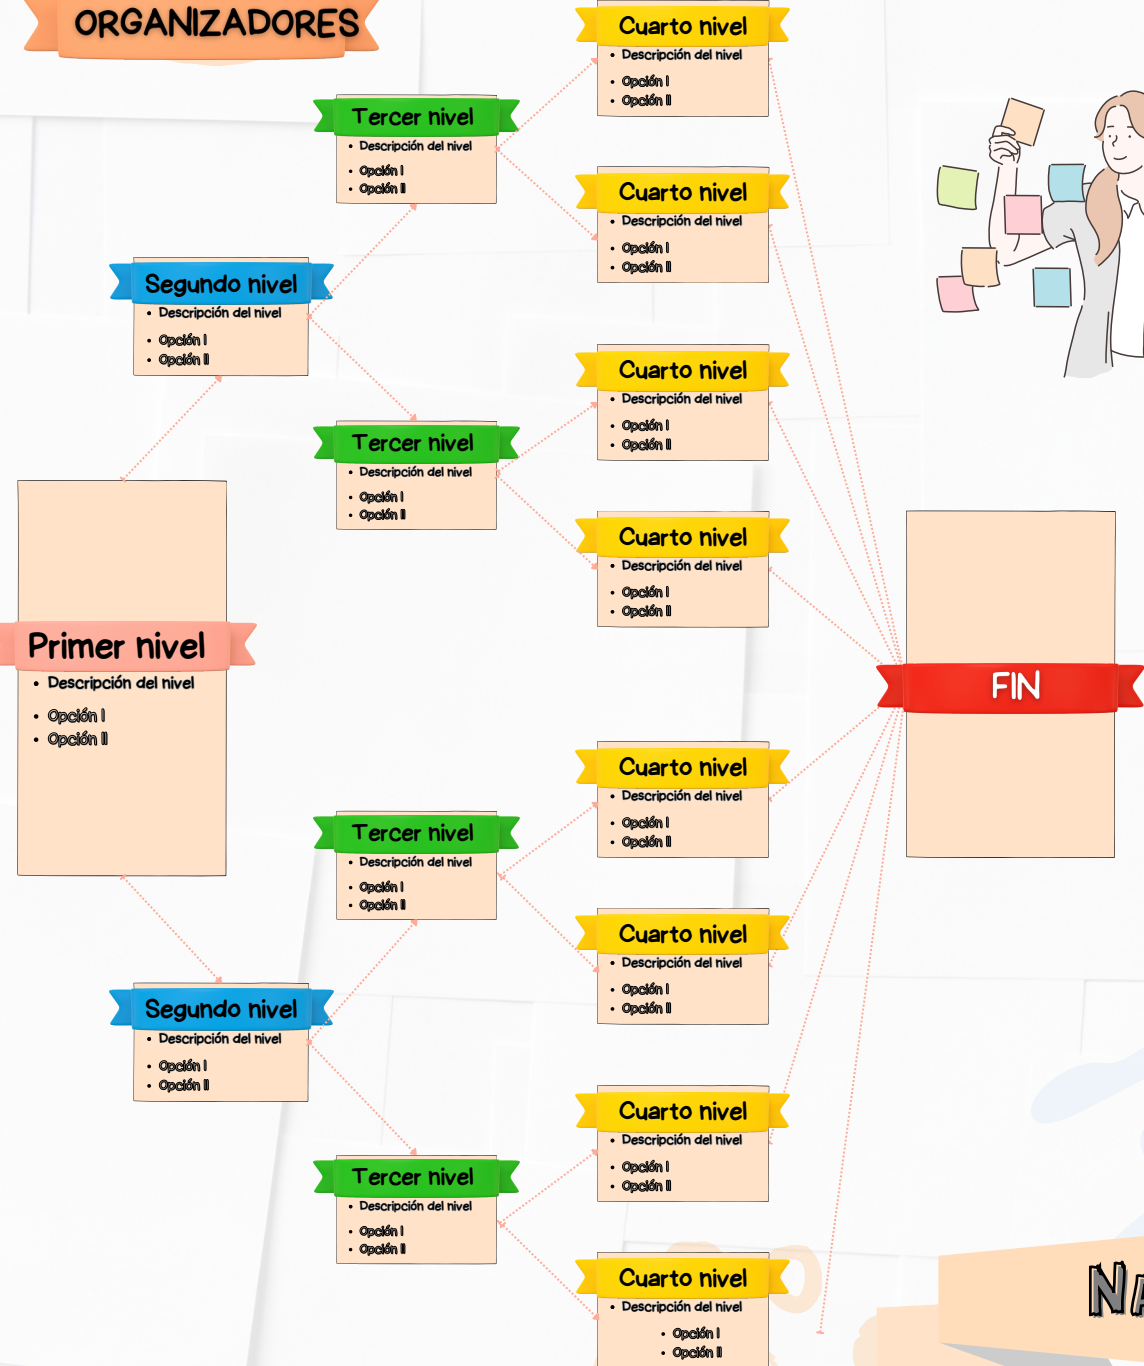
ORGANIZADORES

Cuarto nivel
- Descripción del nivel
- Opción I
- Opción II

Tercer nivel
- Descripción del nivel
- Opción I
- Opción II

Cuarto nivel
- Descripción del nivel
- Opción I
- Opción II

Segundo nivel
- Descripción del nivel
- Opción I
- Opción II

Cuarto nivel
- Descripción del nivel
- Opción I
- Opción II

Tercer nivel
- Descripción del nivel
- Opción I
- Opción II

Cuarto nivel
- Descripción del nivel
- Opción I
- Opción II

Primer nivel
- Descripción del nivel
- Opción I
- Opción II

FIN

Cuarto nivel
- Descripción del nivel
- Opción I
- Opción II

Tercer nivel
- Descripción del nivel
- Opción I
- Opción II

Cuarto nivel
- Descripción del nivel
- Opción I
- Opción II

Segundo nivel
- Descripción del nivel
- Opción I
- Opción II

Cuarto nivel
- Descripción del nivel
- Opción I
- Opción II

Tercer nivel
- Descripción del nivel
- Opción I
- Opción II

Cuarto nivel
- Descripción del nivel
- Opción I
- Opción II

NA